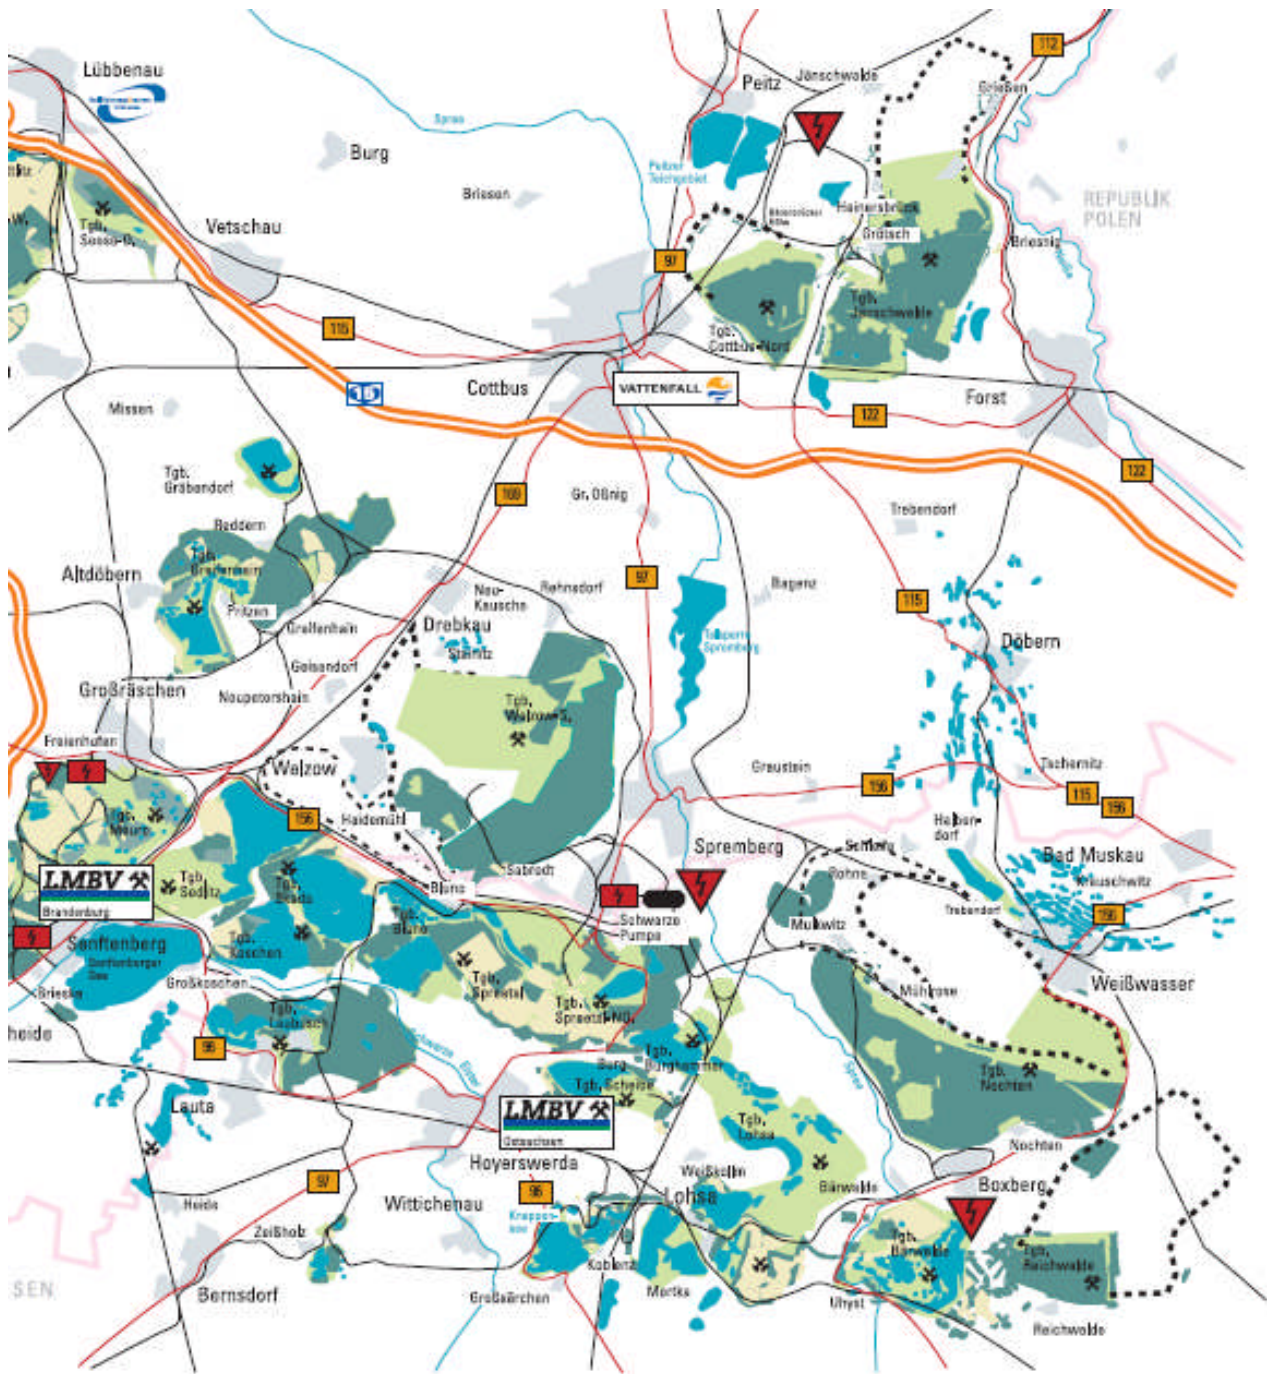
Lübbenau
Peitz
Jänschwalde
112
Grießen
REPUBLIK POLEN
Spree
Burg
Briesen
Peitzer Teichgebiet
Heinersbrück
Grötsch
Briesnig
Vetschau
Tgb. Seese-Ost
97
Tgb. Jänschwalde
Tgb. Cottbus-Nord
115
15
Cottbus
VATTENFALL
Forst
122
122
Missen
Tgb. Gräbendorf
169
Gr. Oßnig
Trebendorf
Raddusch
Tgb. Greifenhain
Altdöbern
Neu-Kausche
Rehnsdorf
97
Bagenz
115
Pritzen
Greifenhain
Drebkau
Steinitz
Talsperre Spremberg
Döbern
Geisendorf
Großräschen
Neupetershain
Tgb. Welzow-Süd
Freienhufen
Welzow
Greustein
156
Tschernitz
156
115
156
Haidemühl
Halbendorf
Tgb. Meuro
Spremberg
Schleife
Bad Muskau
Sabrodt
Rohne
Krauschwitz
LMBV
Brandenburg
Tgb. Sedlitz
Tgb. Skado
Bluno
Schwarze Pumpe
Mulkwitz
Trebendorf
156
Senftenberg
Senftenberger See
Tgb. Koschen
Tgb. Bluno
Weißwasser
Brieske
Großkoschen
Tgb. Spreetal
Tgb. Spreetal-NO
Mühlrose
heide
Tgb. Laubusch
96
Schwarze Elster
Burg
Tgb. Burghammer
Tgb. Nochten
Lauta
Tgb. Scheibe
LMBV
Ostsachsen
Spree
Tgb. Lohsa
Nochten
Hoyerswerda
Weißkollm
Bärwalde
Boxberg
97
Wittichenau
96
Lohsa
Knappensee
Heide
Zeißholz
Tgb. Bärwalde
Tgb. Reichwalde
SEN
Bernsdorf
Koblenz
Groß Särchen
Merzdorf
Uhyst
Reichwalde